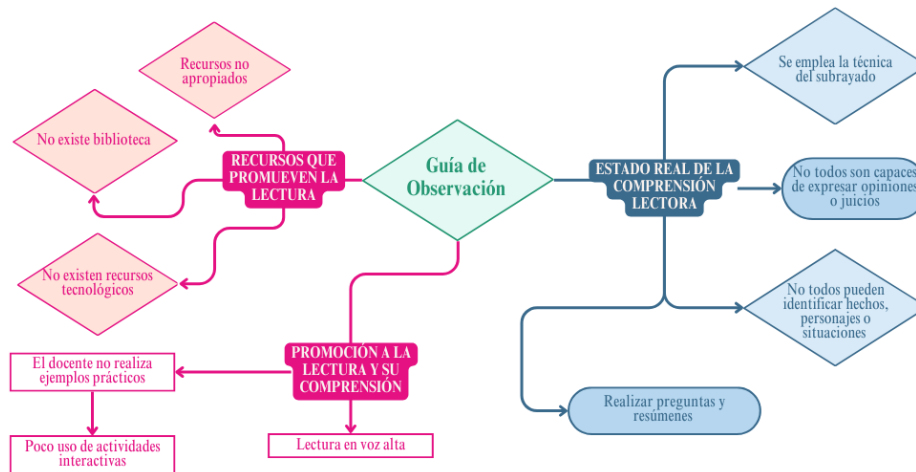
Guía de Observación

RECURSOS QUE PROMUEVEN LA LECTURA

Recursos no apropiados

No existe biblioteca

No existen recursos tecnológicos

PROMOCIÓN A LA LECTURA Y SU COMPRENSIÓN

El docente no realiza ejemplos prácticos

Poco uso de actividades interactivas

Lectura en voz alta

ESTADO REAL DE LA COMPRENSIÓN LECTORA

Se emplea la técnica del subrayado

No todos son capaces de expresar opiniones o juicios

No todos pueden identificar hechos, personajes o situaciones

Realizar preguntas y resúmenes